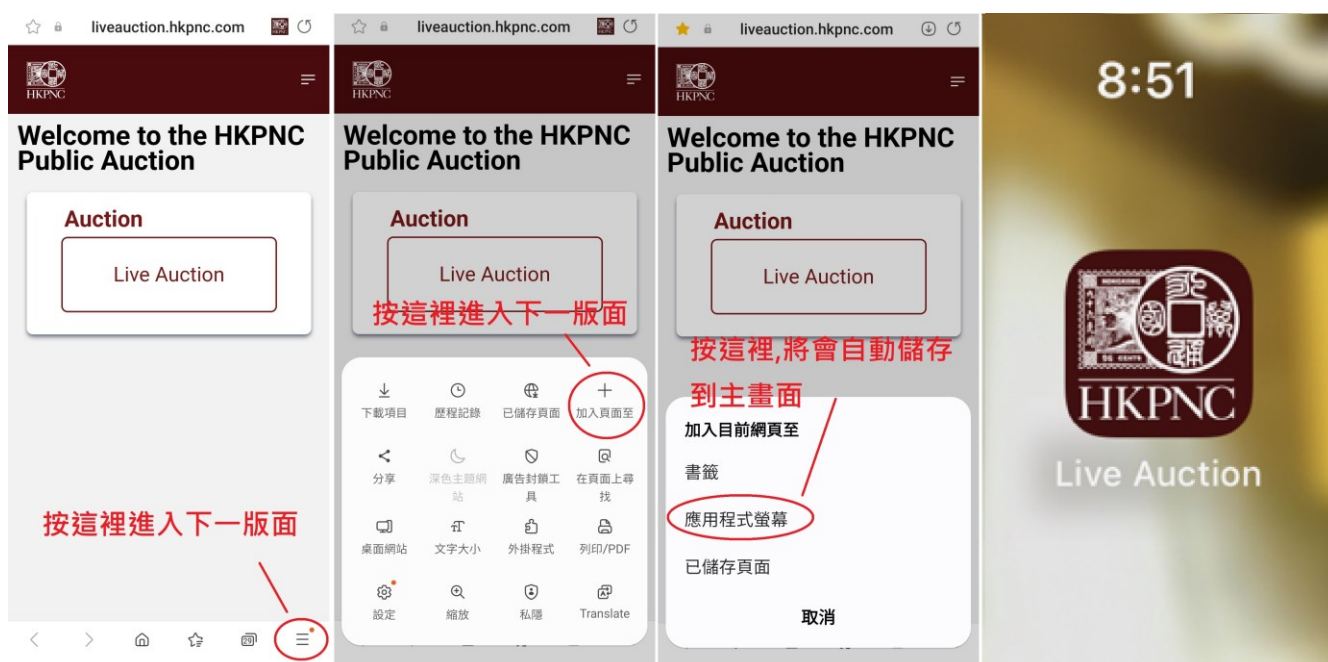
liveauction.hkpnc.com

HKPNC

Welcome to the HKPNC Public Auction

Auction

Live Auction

按這裡進入下一版面

liveauction.hkpnc.com

HKPNC

Welcome to the HKPNC Public Auction

Auction

Live Auction

按這裡進入下一版面

下載項目
歷程記錄
已儲存頁面
加入頁面至
分享
深色主題網站
廣告封鎖工具
在頁面上尋找
桌面網站
文字大小
外掛程式
列印/PDF
設定
縮放
私隱
Translate

liveauction.hkpnc.com

HKPNC

Welcome to the HKPNC Public Auction

Auction

Live Auction

按這裡,將會自動儲存到主畫面

加入目前網頁至
書籤
應用程式螢幕
已儲存頁面
取消

8:51

HKPNC

Live Auction